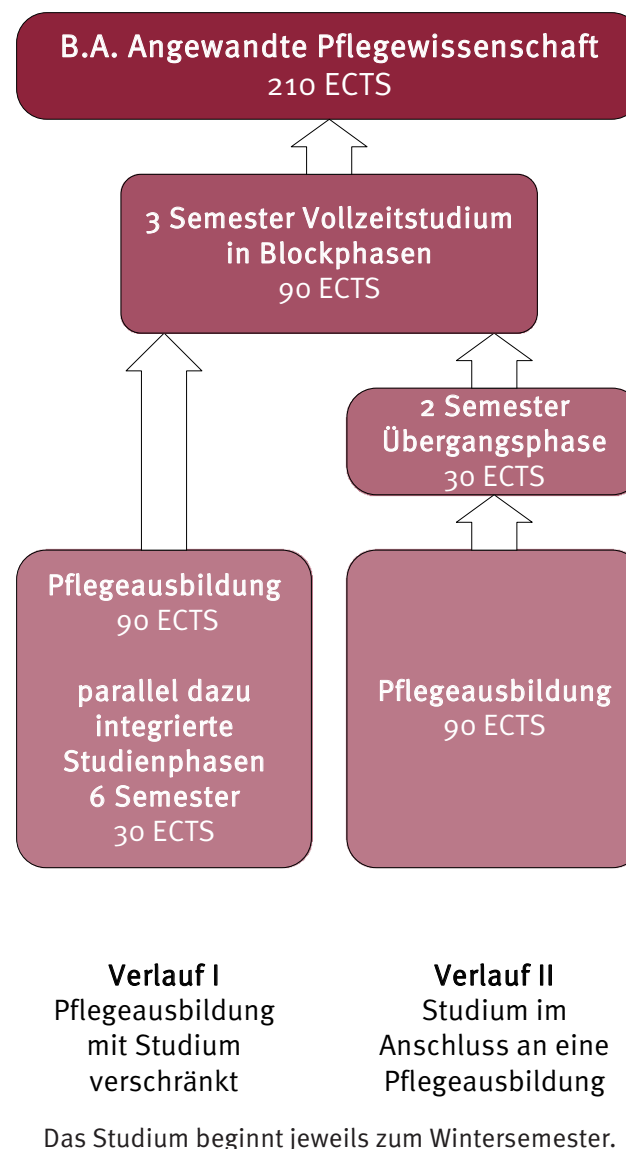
B.A. Angewandte Pflegewissenschaft
210 ECTS

3 Semester Vollzeitstudium in Blockphasen
90 ECTS

2 Semester Übergangsphase
30 ECTS

Pflegeausbildung
90 ECTS

parallel dazu integrierte Studienphasen
6 Semester
30 ECTS

Pflegeausbildung
90 ECTS

Verlauf I
Pflegeausbildung mit Studium verschränkt

Verlauf II
Studium im Anschluss an eine Pflegeausbildung

Das Studium beginnt jeweils zum Wintersemester.